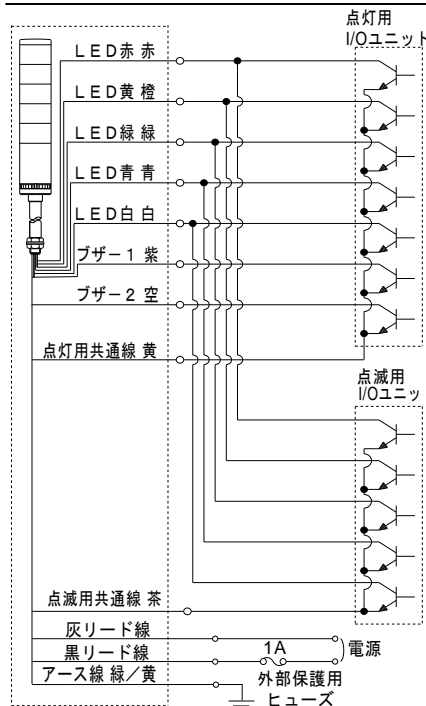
点灯用
I/Oユニット

LED赤 赤
LED黄 橙
LED緑 緑
LED青 青
LED白 白
ブザー1 紫
ブザー2 空
点灯用共通線 黄

点滅用
I/Oユニッ

点滅用共通線 茶
灰リード線
黒リード線
アース線 緑／黄
1A
電源
外部保護用
ヒューズ